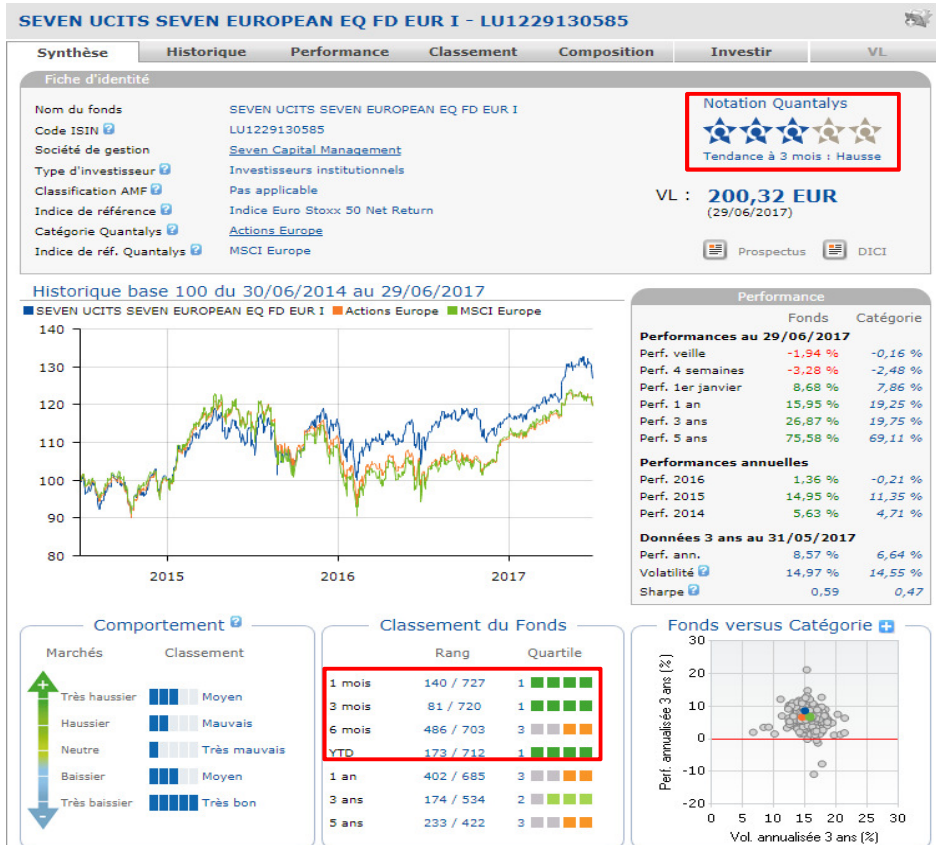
SEVEN UCITS SEVEN EUROPEAN EQ FD EUR I - LU1229130585

Synthèse | Historique | Performance | Classement | Composition | Investir | VL

Fiche d'identité

| | |
|---|---|
| Nom du fonds | SEVEN UCITS SEVEN EUROPEAN EQ FD EUR I |
| Code ISIN | LU1229130585 |
| Société de gestion | Seven Capital Management |
| Type d'investisseur | Investisseurs institutionnels |
| Classification AMF | Pas applicable |
| Indice de référence | Indice Euro Stoxx 50 Net Return |
| Catégorie Quantalys | Actions Europe |
| Indice de réf. Quantalys | MSCI Europe |

Notation Quantalys

Tendance à 3 mois : Hausse

VL : 200,32 EUR
(29/06/2017)

Prospectus DICI

Historique base 100 du 30/06/2014 au 29/06/2017

SEVEN UCITS SEVEN EUROPEAN EQ FD EUR I Actions Europe MSCI Europe

140
130
120
110
100
90
80

2015 2016 2017

Performance

| | Fonds | Catégorie |
|---|---|---|
| Performances au 29/06/2017 | | |
| Perf. veille | -1,94 % | -0,16 % |
| Perf. 4 semaines | -3,28 % | -2,48 % |
| Perf. 1er janvier | 8,68 % | 7,86 % |
| Perf. 1 an | 15,95 % | 19,25 % |
| Perf. 3 ans | 26,87 % | 19,75 % |
| Perf. 5 ans | 75,58 % | 69,11 % |
| Performances annuelles | | |
| Perf. 2016 | 1,36 % | -0,21 % |
| Perf. 2015 | 14,95 % | 11,35 % |
| Perf. 2014 | 5,63 % | 4,71 % |
| Données 3 ans au 31/05/2017 | | |
| Perf. ann. | 8,57 % | 6,64 % |
| Volatilité | 14,97 % | 14,55 % |
| Sharpe | 0,59 | 0,47 |

Comportement

| Marchés | Classement |
|---|---|
| Très haussier | Moyen |
| Haussier | Mauvais |
| Neutre | Très mauvais |
| Baissier | Moyen |
| Très baissier | Très bon |

Classement du Fonds

| | Rang | Quartile |
|---|---|---|
| 1 mois | 140 / 727 | 1 |
| 3 mois | 81 / 720 | 1 |
| 6 mois | 486 / 703 | 3 |
| YTD | 173 / 712 | 1 |
| 1 an | 402 / 685 | 3 |
| 3 ans | 174 / 534 | 2 |
| 5 ans | 233 / 422 | 3 |

Fonds versus Catégorie

Perf. annualisée 3 ans (%)
30
20
10
0
-10
-20
0 5 10 15 20 25 30
Vol. annualisée 3 ans (%)